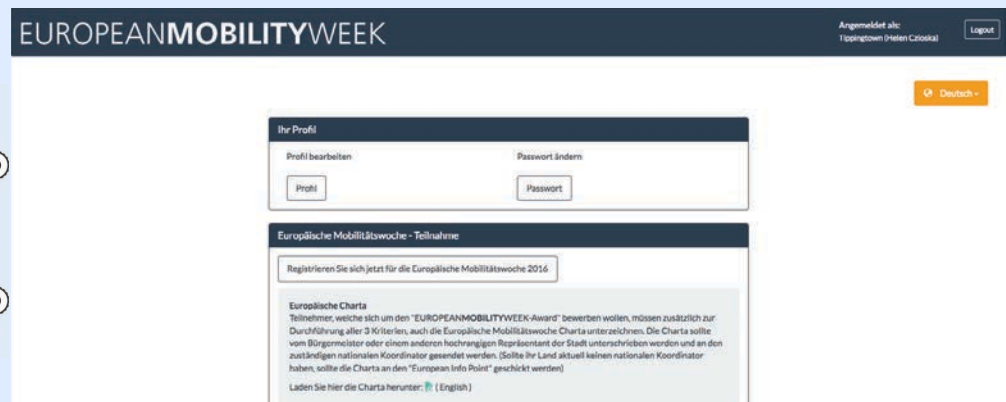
EUROPEANMOBILITYWEEK

Angemeldet als:
Tippingtown (Helen Czioska)

Logout

Deutsch

Ihr Profil

Profil bearbeiten

Profil

Passwort ändern

Passwort

Europäische Mobilitätswoche - Teilnahme

Registrieren Sie sich jetzt für die Europäische Mobilitätswoche 2016

Europäische Charta
Teilnehmer, welche sich um den "EUROPEANMOBILITYWEEK-Award" bewerben wollen, müssen zusätzlich zur Durchführung aller 3 Kriterien, auch die Europäische Mobilitätswoche Charta unterzeichnen. Die Charta sollte vom Bürgermeister oder einem anderen hochrangigen Repräsentant der Stadt unterschrieben werden und an den zuständigen nationalen Koordinator gesendet werden. (Sollte Ihr Land aktuell keinen nationalen Koordinator haben, sollte die Charta an den "European Info Point" geschickt werden)

Laden Sie hier die Charta herunter: ( English )